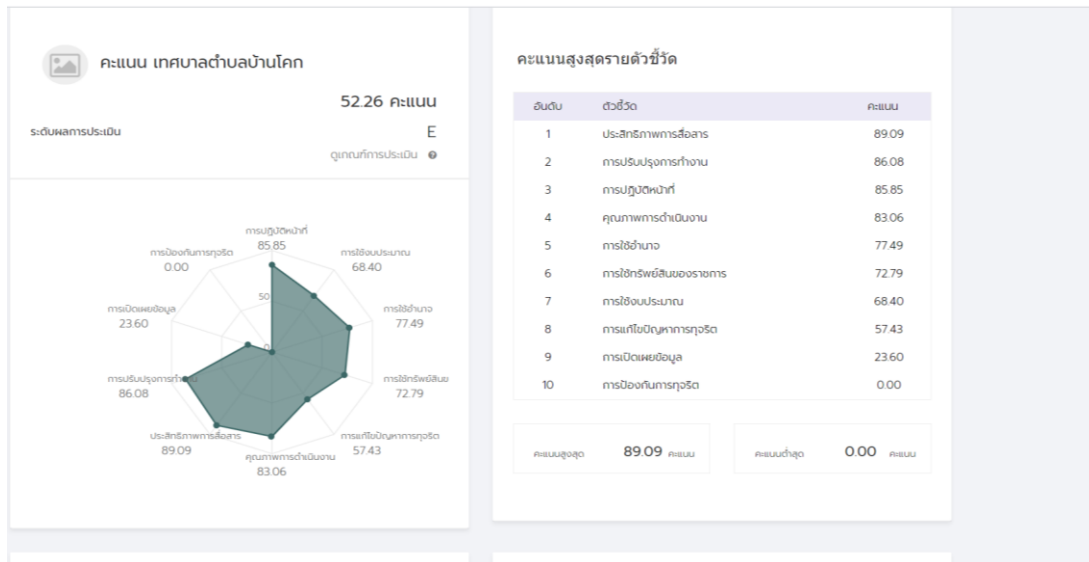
คะแนน เทศบาลตำบลบ้านโคก

52.26 คะแนน

ระดับผลการประเมิน E

ดูเกณฑ์การประเมิน

การปฏิบัติหน้าที่ 85.85
การใช้งบประมาณ 68.40
การใช้อำนาจ 77.49
การใช้ทรัพย์สิน 72.79
การแก้ไขปัญหาการทุจริต 57.43
คุณภาพการดำเนินงาน 83.06
ประสิทธิภาพการสื่อสาร 89.09
การปรับปรุงการทำงาน 86.08
การเปิดเผยข้อมูล 23.60
การป้องกันการทุจริต 0.00
50
0

คะแนนสูงสุดรายตัวชี้วัด

| อันดับ | ตัวชี้วัด | คะแนน |
|---|---|---|
| 1 | ประสิทธิภาพการสื่อสาร | 89.09 |
| 2 | การปรับปรุงการทำงาน | 86.08 |
| 3 | การปฏิบัติหน้าที่ | 85.85 |
| 4 | คุณภาพการดำเนินงาน | 83.06 |
| 5 | การใช้อำนาจ | 77.49 |
| 6 | การใช้ทรัพย์สินของราชการ | 72.79 |
| 7 | การใช้งบประมาณ | 68.40 |
| 8 | การแก้ไขปัญหาการทุจริต | 57.43 |
| 9 | การเปิดเผยข้อมูล | 23.60 |
| 10 | การป้องกันการทุจริต | 0.00 |

คะแนนสูงสุด 89.09 คะแนน

คะแนนต่ำสุด 0.00 คะแนน